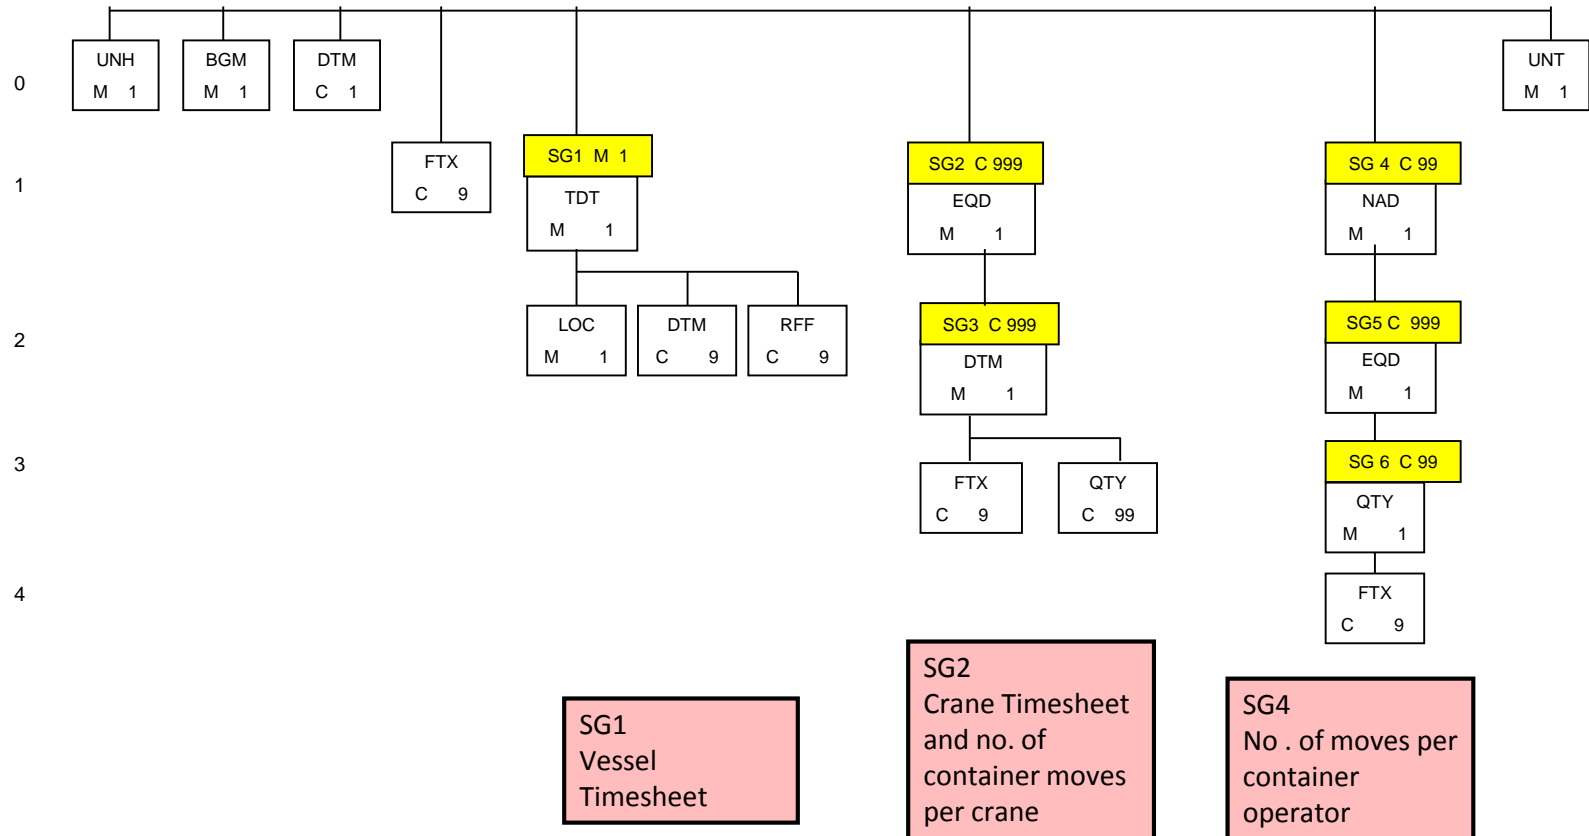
0

UNH
M 1

BGM
M 1

DTM
C 1

UNT
M 1

1

FTX
C 9

SG1 M 1
TDT
M 1

SG2 C 999
EQD
M 1

SG 4 C 99
NAD
M 1

2

LOC
M 1

DTM
C 9

RFF
C 9

SG3 C 999
DTM
M 1

SG5 C 999
EQD
M 1

3

FTX
C 9

QTY
C 99

SG 6 C 99
QTY
M 1

4

FTX
C 9

SG1
Vessel
Timesheet

SG2
Crane Timesheet and no. of container moves per crane

SG4
No . of moves per container operator